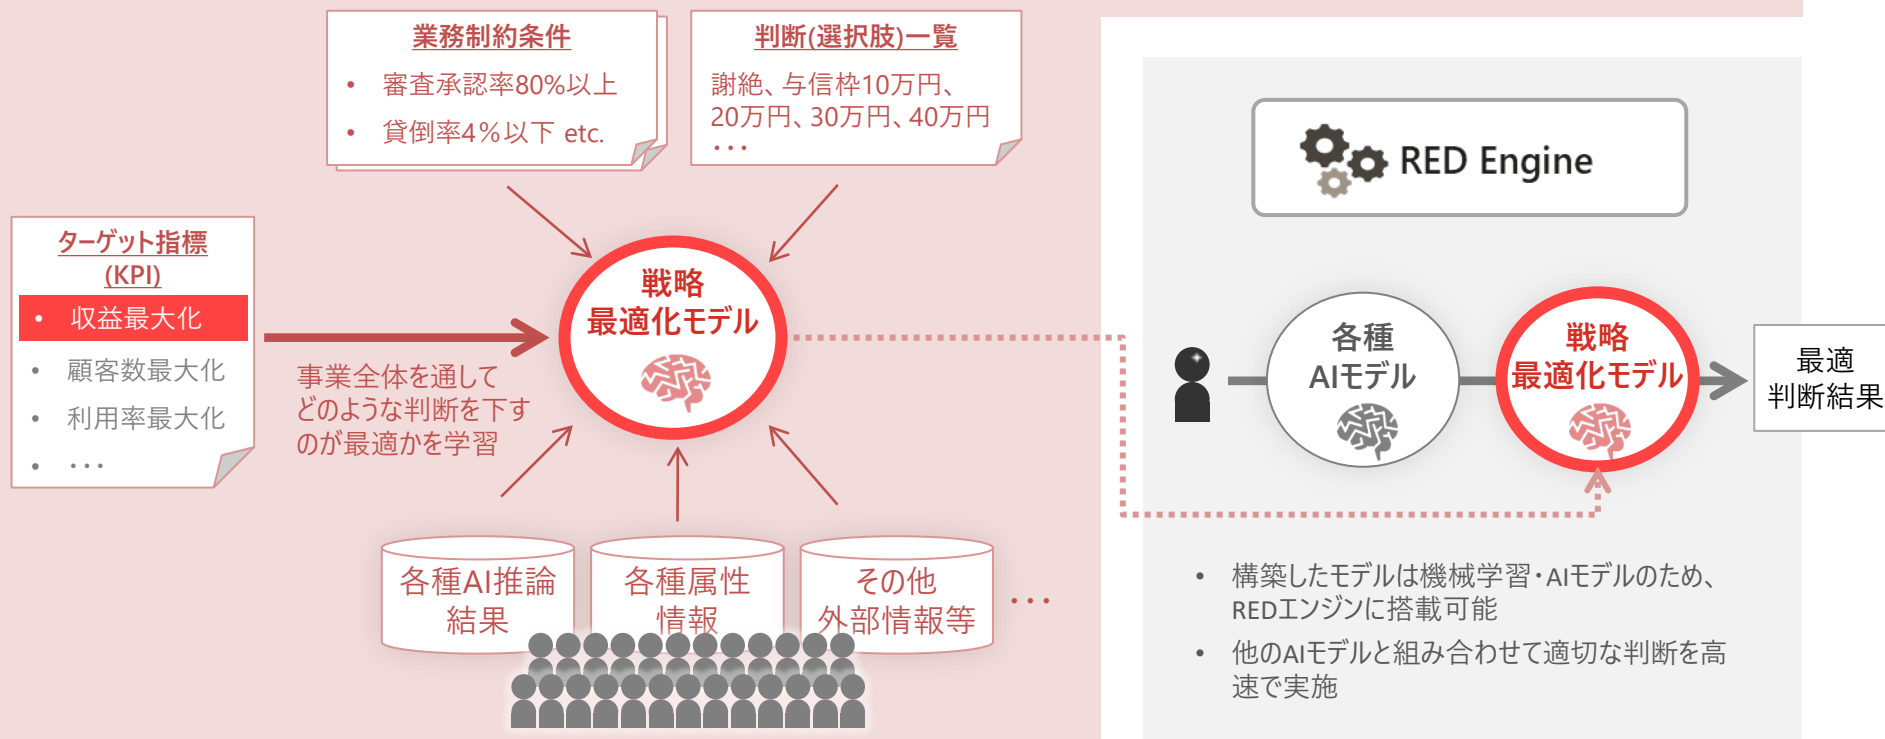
業務制約条件

• 審査承認率80%以上
• 貸倒率4%以下 etc.

判断(選択肢)一覧

謝絶、与信枠10万円、20万円、30万円、40万円
・・・

ターゲット指標
(KPI)

• 収益最大化
• 顧客数最大化
• 利用率最大化
• ・・・

事業全体を通して
どのような判断を下す
のが最適かを学習

戦略
最適化モデル

各種AI推論
結果

各種属性
情報

その他
外部情報等

・・・

RED Engine

各種
AIモデル

戦略
最適化モデル

最適
判断結果

• 構築したモデルは機械学習・AIモデルのため、REDエンジンに搭載可能
• 他のAIモデルと組み合わせて適切な判断を高速で実施